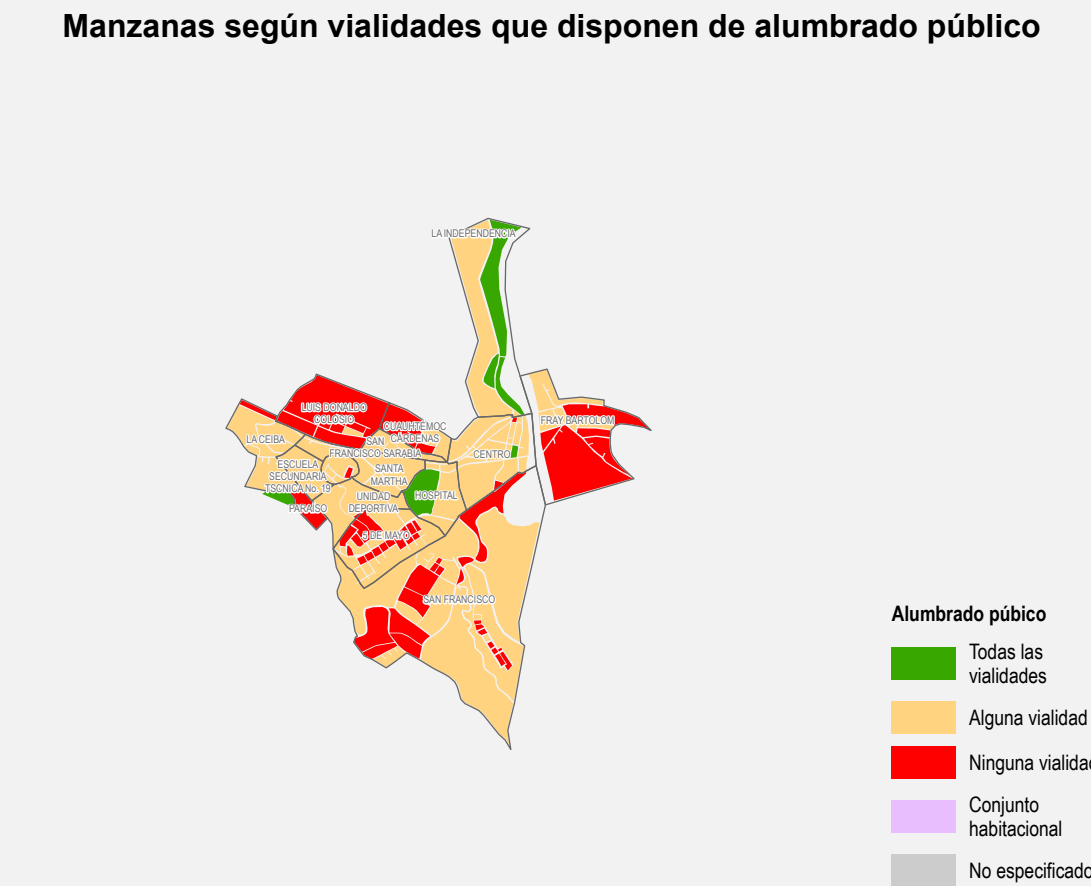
Manzanas según vialidades que disponen de alumbrado público

LA INDEPENDENCIA

LUIS DONALDO COLOSIO

CUAUHTEMOC CARDENAS

FRAY BARTOLOM

LA CEIBA

SAN FRANCISCO SARABIA

CENTRO

ESCUELA SECUNDARIA TSCNICA No. 19

SANTA MARTHA

UNIDAD DEPORTIVA

HOSPITAL

PARAISO

5 DE MAYO

SAN FRANCISCO

Alumbrado púbico

Todas las vialidades

Alguna vialidad

Ninguna vialidad

Conjunto habitacional

No especificado